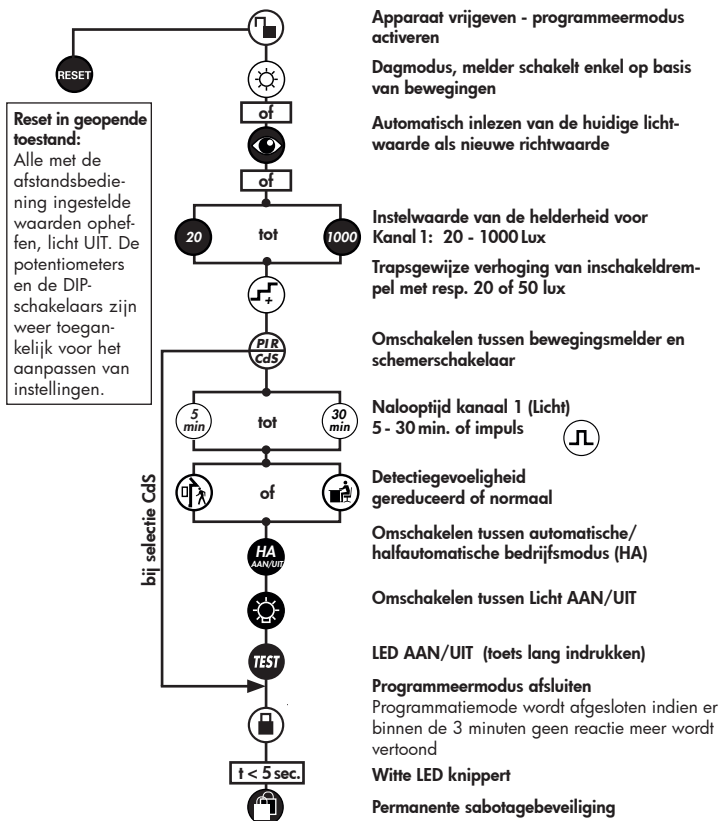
RESET

Reset in geopende toestand:
Alle met de afstandsbediening ingestelde waarden opheffen, licht UIT. De potentiometers en de DIP-schakelaars zijn weer toegankelijk voor het aanpassen van instellingen.

Apparaat vrijgeven - programmeermodus activeren

Dagmodus, melder schakelt enkel op basis van bewegingen

of

Automatisch inlezen van de huidige lichtwaarde als nieuwe richtwaarde

of

20 tot 1000

Instelwaarde van de helderheid voor Kanal 1: 20 - 1000 Lux

Trapsgewijze verhoging van inschakeldrempel met resp. 20 of 50 lux

PIR CdS

Omschakelen tussen bewegingsmelder en schemerschakelaar

5 min tot 30 min

Nalooptijd kanaal 1 (Licht) 5 - 30 min. of impuls

of

Detectiegevoeligheid gereduceerd of normaal

bij selectie CdS

HA AAN/UIT

Omschakelen tussen automatische/ halfautomatische bedrijfsmodus (HA)

Omschakelen tussen Licht AAN/UIT

TEST

LED AAN/UIT (toets lang indrukken)

Programmeermodus afsluiten
Programmatiemode wordt afgesloten indien er binnen de 3 minuten geen reactie meer wordt vertoond

t < 5 sec.

Witte LED knippert

Permanente sabotagebeveiliging